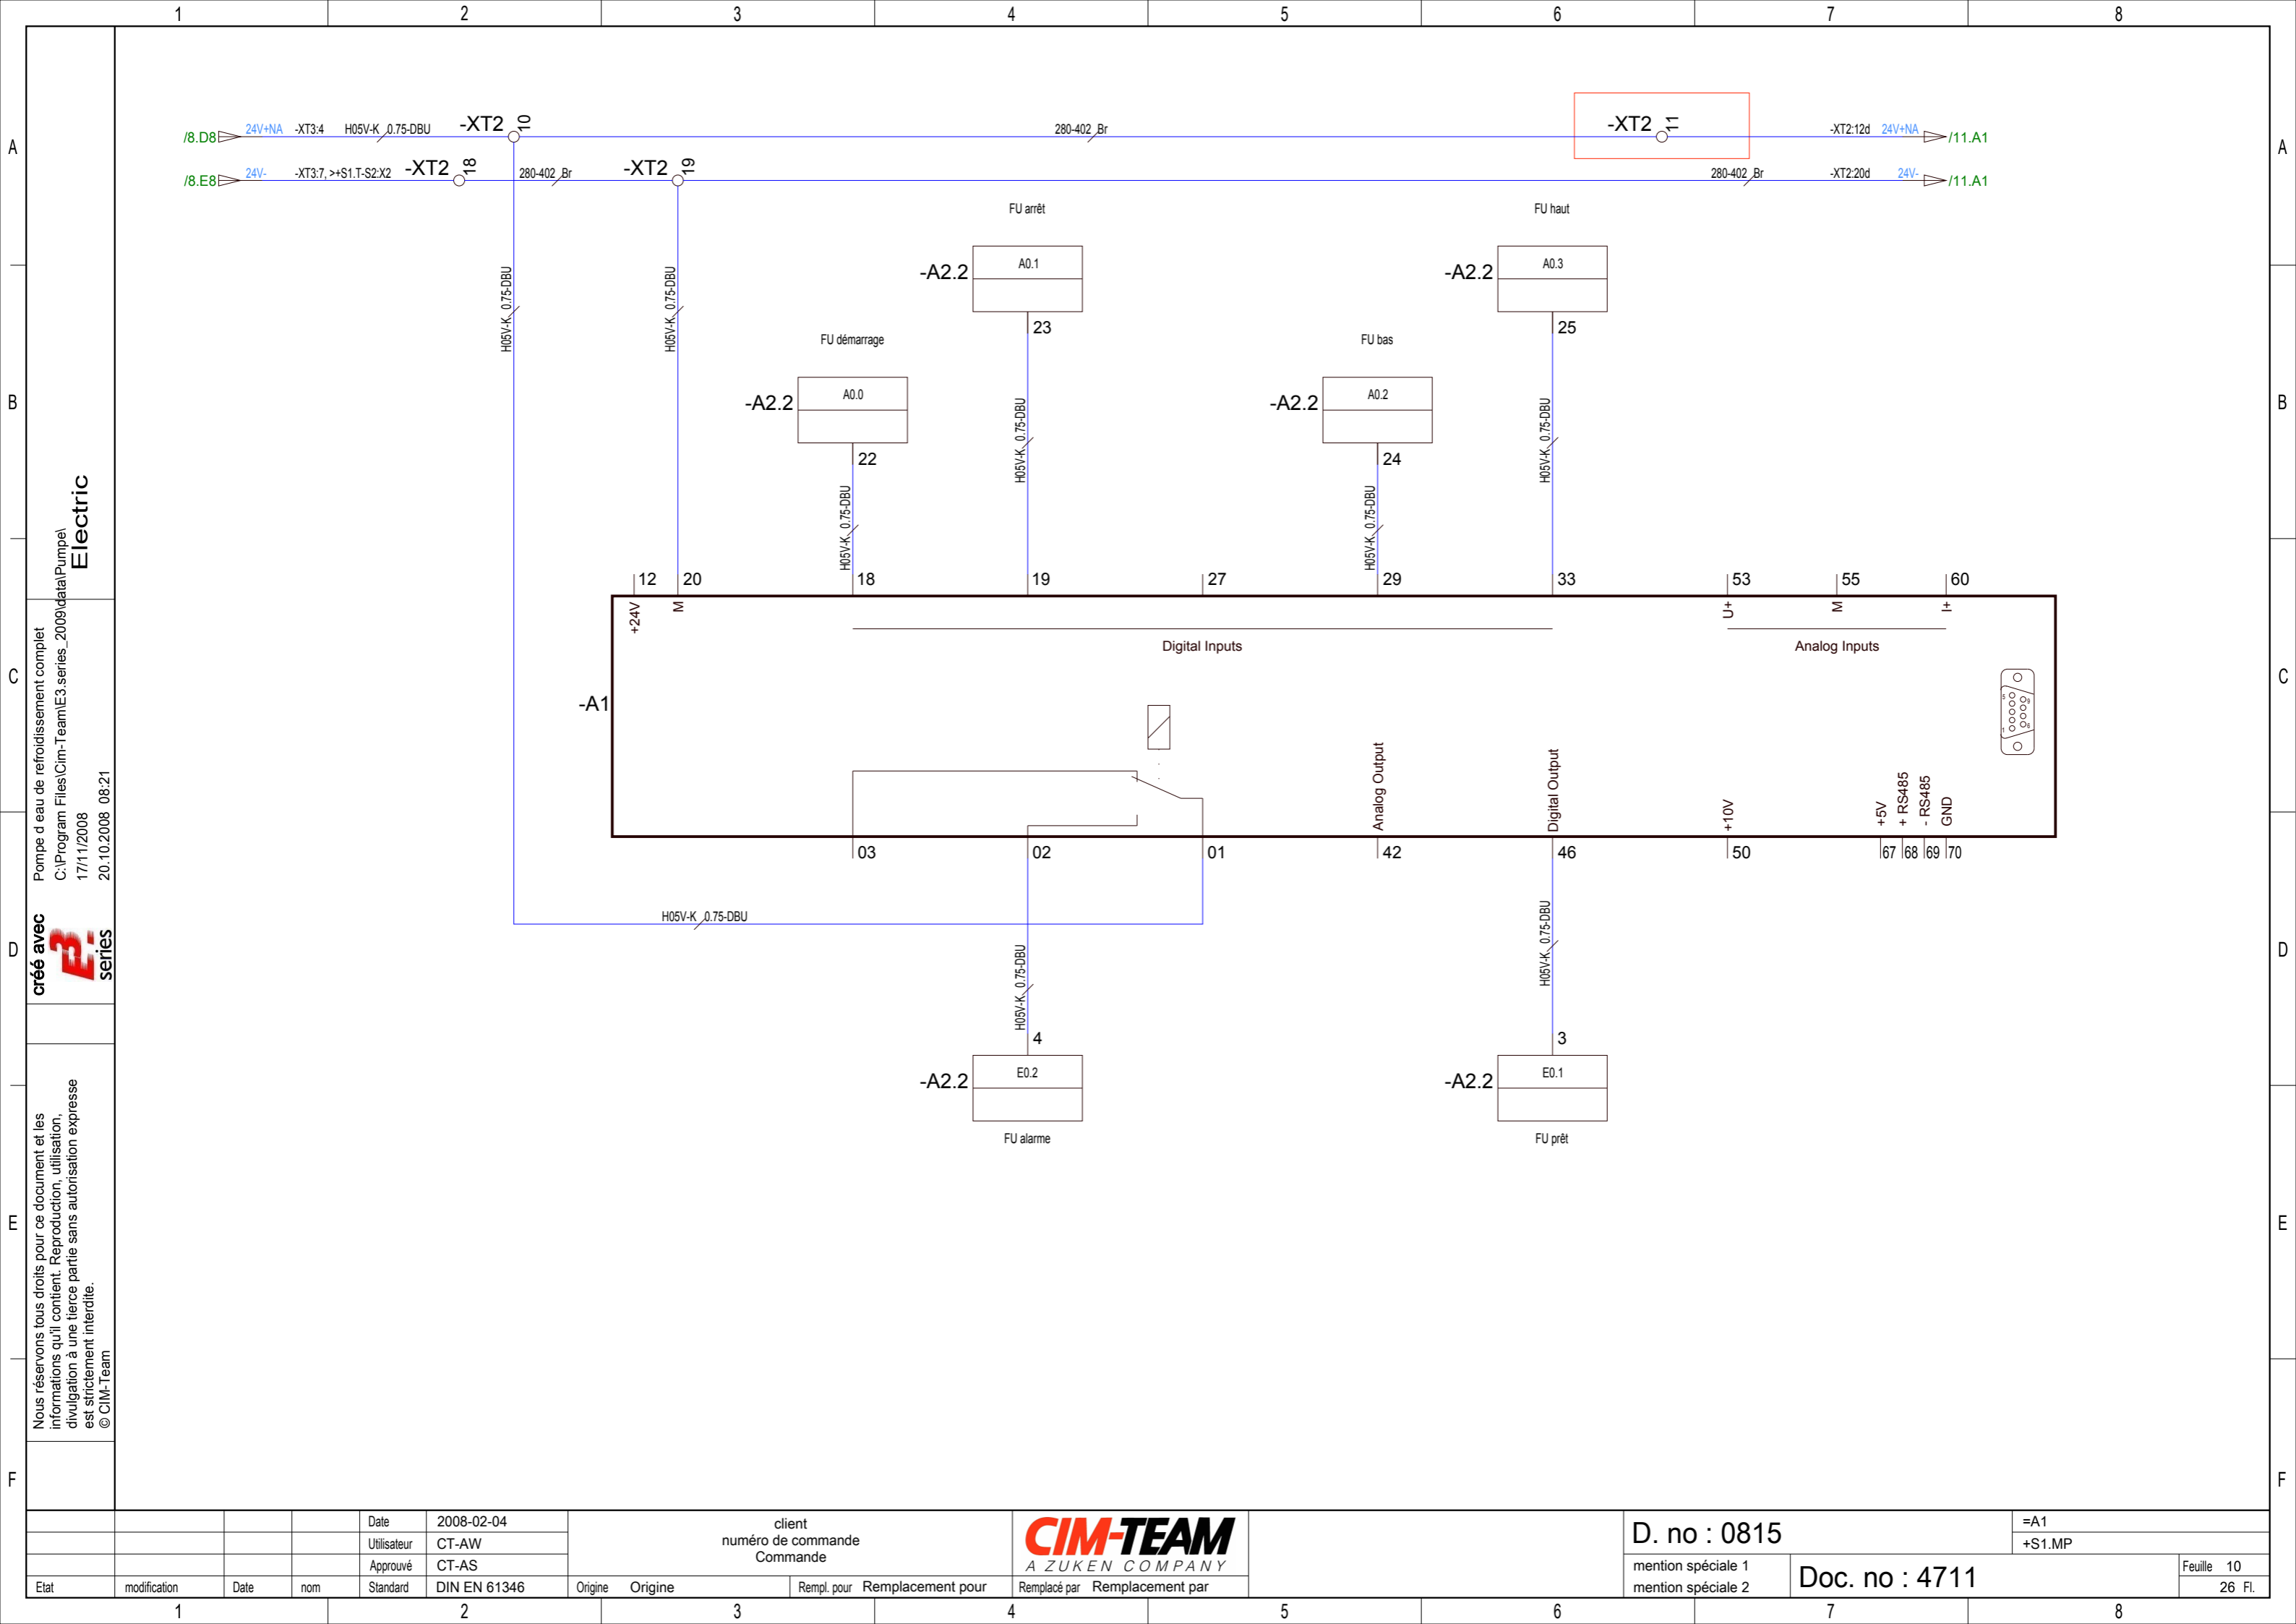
1 2 3 4 5 6 7 8

A B C D E F

/8.D8 24V+NA -XT3:4 H05V-K 0.75-DBU -XT2 10 280-402 Br -XT2 11 -XT2:12d 24V+NA /11.A1

/8.E8 24V- -XT3:7, >+S1.T-S2:X2 -XT2 18 280-402 Br -XT2 19 280-402 Br -XT2:20d 24V- /11.A1

FU arrêt FU haut

-A2.2 A0.1 23 -A2.2 A0.3 25

FU démarrage FU bas

-A2.2 A0.0 22 -A2.2 A0.2 24

H05V-K 0.75-DBU H05V-K 0.75-DBU H05V-K 0.75-DBU H05V-K 0.75-DBU H05V-K 0.75-DBU H05V-K 0.75-DBU

12 20 18 19 27 29 33 53 55 60

+24V M U+ M I+

Digital Inputs Analog Inputs

-A1

Analog Output Digital Output +10V +5V + RS485 - RS485 GND

03 02 01 42 46 50 67 68 69 70

H05V-K 0.75-DBU H05V-K 0.75-DBU H05V-K 0.75-DBU

4 3

-A2.2 E0.2 -A2.2 E0.1

FU alarme FU prêt

Pompe d eau de refroidissement complet
C:\Program Files\Cim-Team\E3.series_2009\data\Pumpe\
17/11/2008
20.10.2008 08:21

Electric

créé avec E3 series

Nous réservons tous droits pour ce document et les informations qu'il contient. Reproduction, utilisation, divulgation à une tierce partie sans autorisation expresse est strictement interdite.
© CIM-Team

| | | | | Date | 2008-02-04 | client numéro de commande Commande | | CIM-TEAM A ZUKEN COMPANY | | D. no : 0815 | =A1 |
|---|---|---|---|---|---|---|---|---|---|---|---|
| | | | | Utilisateur | CT-AW | | | | | | +S1.MP |
| | | | | Approuvé | CT-AS | | | | | mention spéciale 1 | Doc. no : 4711 | Feuille 10 |
| Etat | modification | Date | nom | Standard | DIN EN 61346 | Origine Origine | Rempl. pour Remplacement pour | Remplacé par Remplacement par | | mention spéciale 2 | | 26 Fl. |

1 2 3 4 5 6 7 8